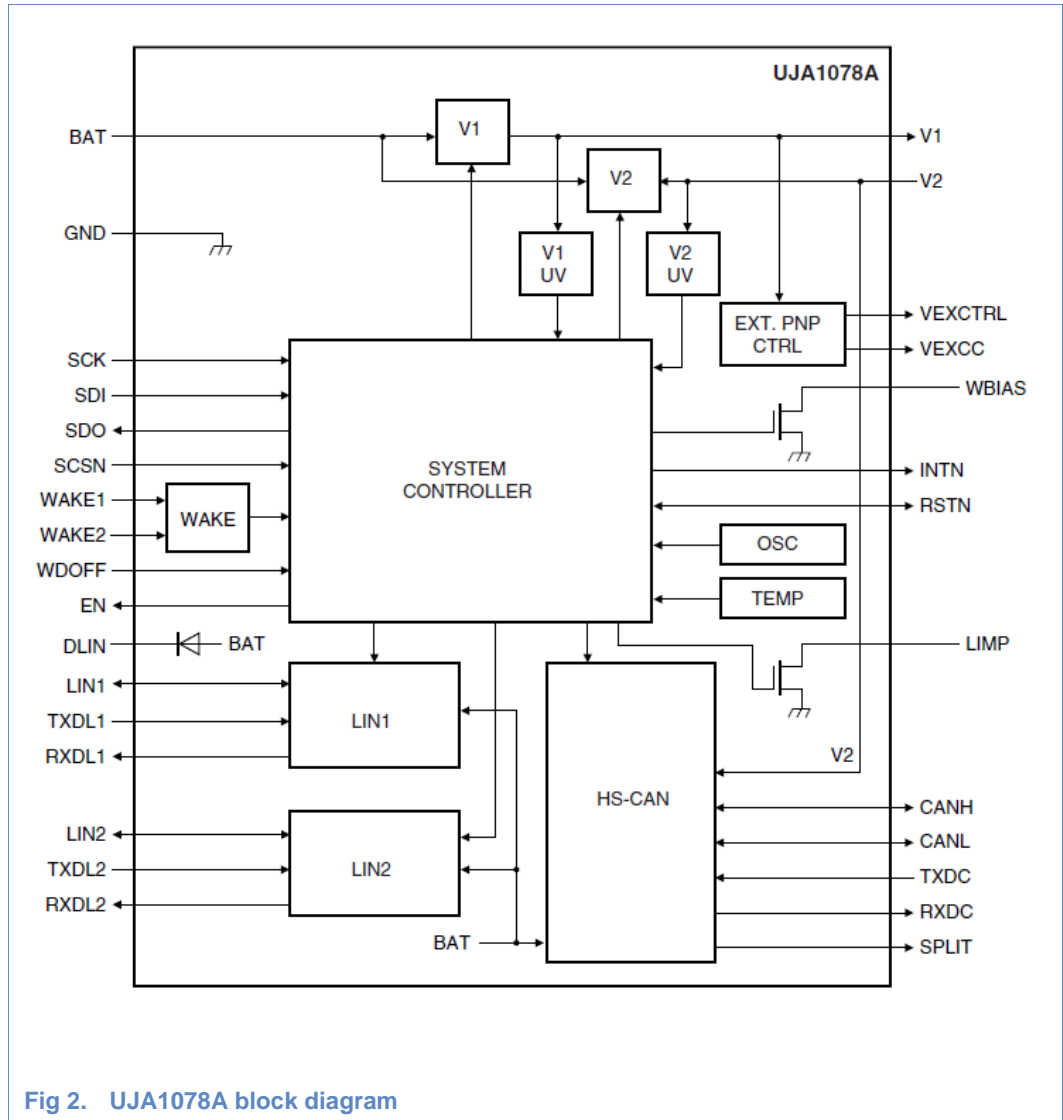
UJA1078A

BAT
V1
V1
V2
V2
GND
V1
UV
V2
UV
EXT. PNP
CTRL
VEXCTRL
VEXCC
SCK
SDI
SDO
SCSN
WAKE1
WAKE2
WAKE
WDOFF
EN
SYSTEM
CONTROLLER
WBIAS
INTN
RSTN
OSC
TEMP
DLIN
BAT
LIMP
LIN1
TXDL1
RXDL1
LIN1
V2
HS-CAN
CANH
CANL
TXDC
RXDC
SPLIT
LIN2
TXDL2
RXDL2
LIN2
BAT

Fig 2. UJA1078A block diagram